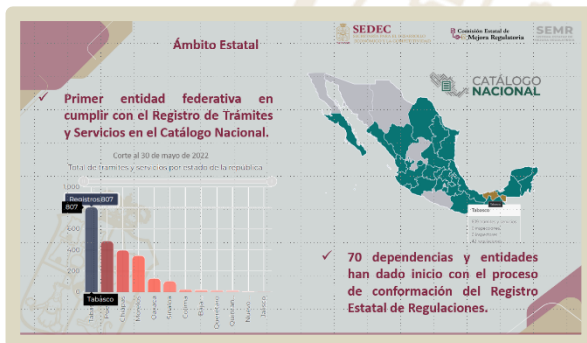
SEDEC

Comisión Estatal de Mejora Regulatoria

SEMR

Ámbito Estatal

✓ Primer entidad federativa en cumplir con el Registro de Trámites y Servicios en el Catálogo Nacional.

CATÁLOGO NACIONAL

Corte al 30 de mayo de 2022

Total de trámites y servicios por estado de la república

1,000

Registros 807

807

Tabasco

Tabasco

Chihuahua

Morelos

Oaxaca

Colima

Querétaro

Nuevo

Jalisco

Tabasco

✓ 70 dependencias y entidades han dado inicio con el proceso de conformación del Registro Estatal de Regulaciones.